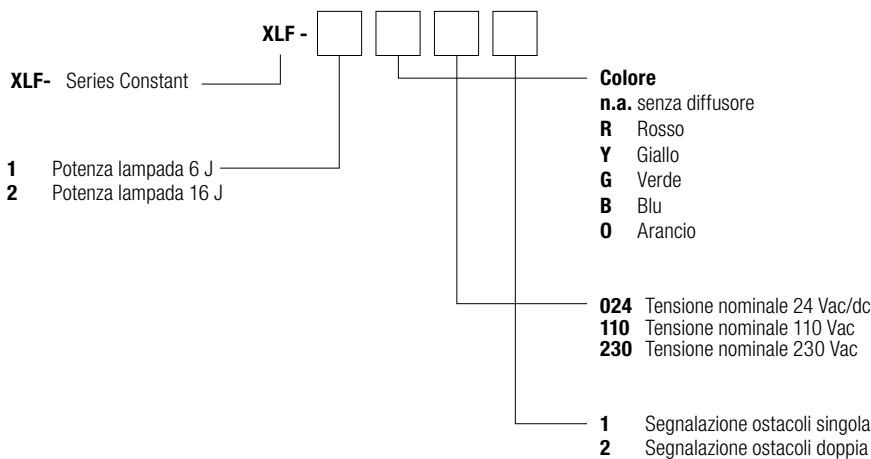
XLF -

XLF- Series Constant

1 Potenza lampada 6 J
2 Potenza lampada 16 J

Colore
n.a. senza diffusore
R Rosso
Y Giallo
G Verde
B Blu
O Arancio

024 Tensione nominale 24 Vac/dc
110 Tensione nominale 110 Vac
230 Tensione nominale 230 Vac

1 Segnalazione ostacoli singola
2 Segnalazione ostacoli doppia